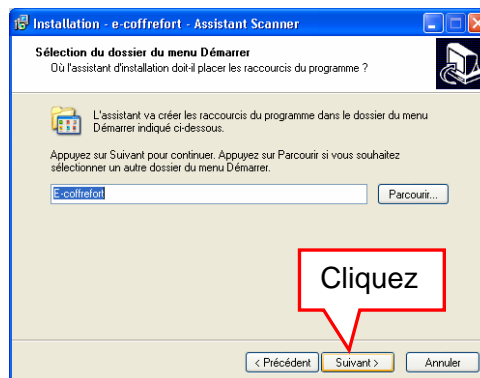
Installation - e-coffrefort - Assistant Scanner

Sélection du dossier du menu Démarrer
Où l'assistant d'installation doit-il placer les raccourcis du programme ?

L'assistant va créer les raccourcis du programme dans le dossier du menu Démarrer indiqué ci-dessous.

Appuyez sur Suivant pour continuer. Appuyez sur Parcourir si vous souhaitez sélectionner un autre dossier du menu Démarrer.

E-coffrefort

Parcourir...

Cliquez

< Précédent

Suivant >

Annuler